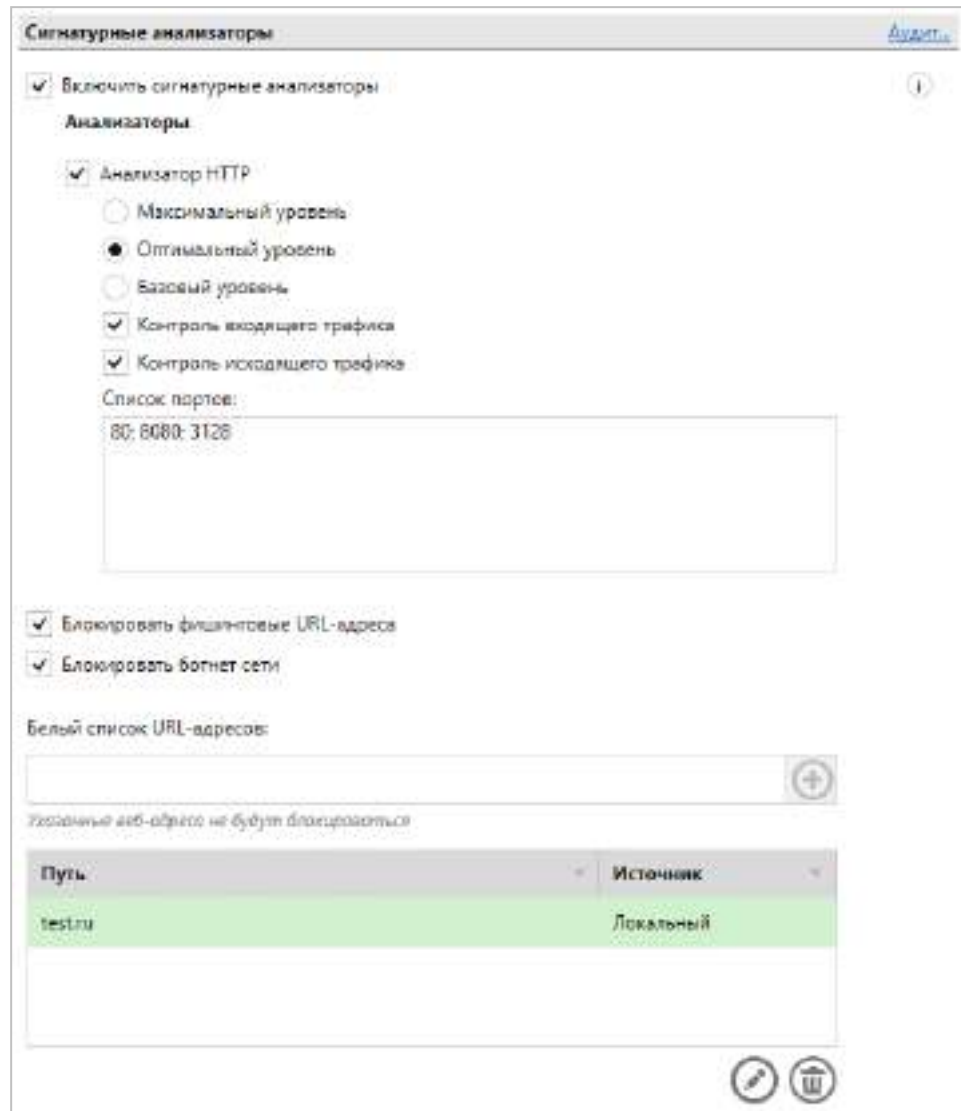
Сигнатурные анализаторы

Аудит...

Включить сигнатурные анализаторы

Анализаторы

Анализатор HTTP

Максимальный уровень

Оптимальный уровень

Базовый уровень

Контроль входящего трафика

Контроль исходящего трафика

Список портов:

80; 8080; 3128

Блокировать фишинговые URL-адреса

Блокировать ботнет сети

Белый список URL-адресов:

Указанные веб-адреса не будут блокироваться

| Путь | Источник |
|---|---|
| test.ru | Локальный |